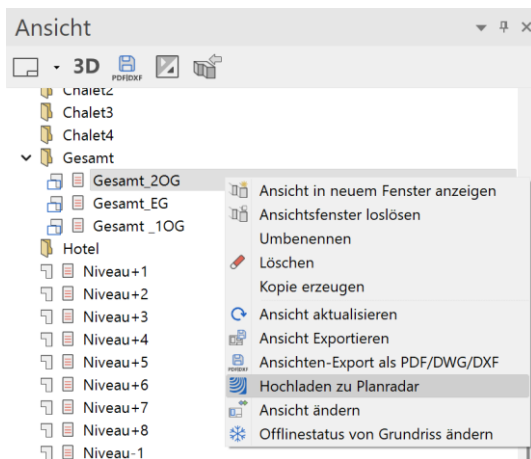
Ansicht

3D PDF|DXF

Chalet2
Chalet3
Chalet4
Gesamt
Gesamt_2OG
Gesamt_EG
Gesamt _1OG
Hotel
Niveau+1
Niveau+2
Niveau+3
Niveau+4
Niveau+5
Niveau+6
Niveau+7
Niveau+8
Niveau-1

Ansicht in neuem Fenster anzeigen
Ansichtsfenster loslösen
Umbenennen
Löschen
Kopie erzeugen
Ansicht aktualisieren
Ansicht Exportieren
Ansichten-Export als PDF/DWG/DXF
Hochladen zu Planradar
Ansicht ändern
Offlinestatus von Grundriss ändern